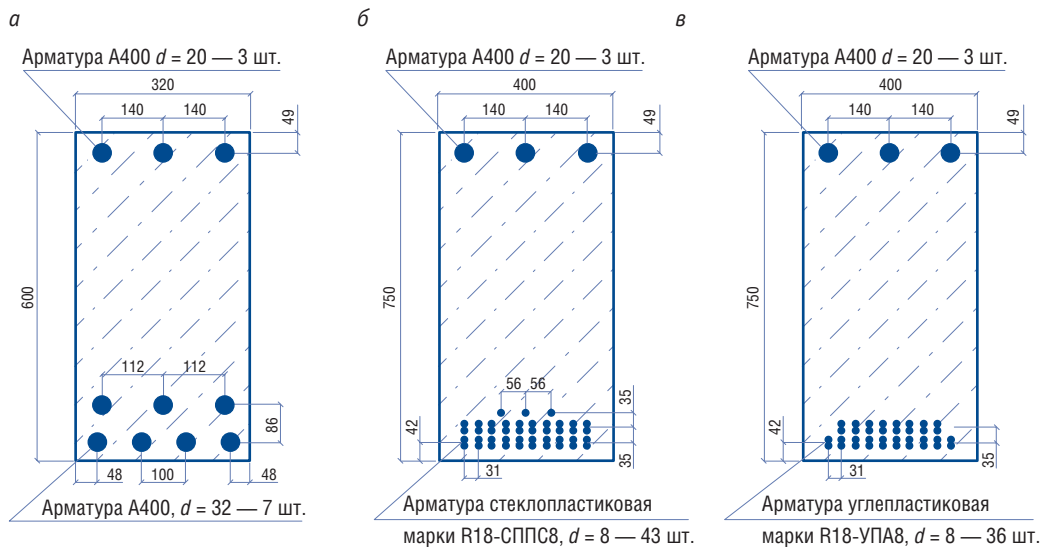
а

Арматура А400 $d$ = 20 — 3 шт.

320

140 140

49

600

112 112

86

48 100 48

Арматура А400, $d$ = 32 — 7 шт.

б

Арматура А400 $d$ = 20 — 3 шт.

400

140 140

49

750

56 56

35

42

31

35

Арматура стеклопластиковая марки R18-СППС8, $d$ = 8 — 43 шт.

в

Арматура А400 $d$ = 20 — 3 шт.

400

140 140

49

750

42

31

35

Арматура углепластиковая марки R18-УПА8, $d$ = 8 — 36 шт.